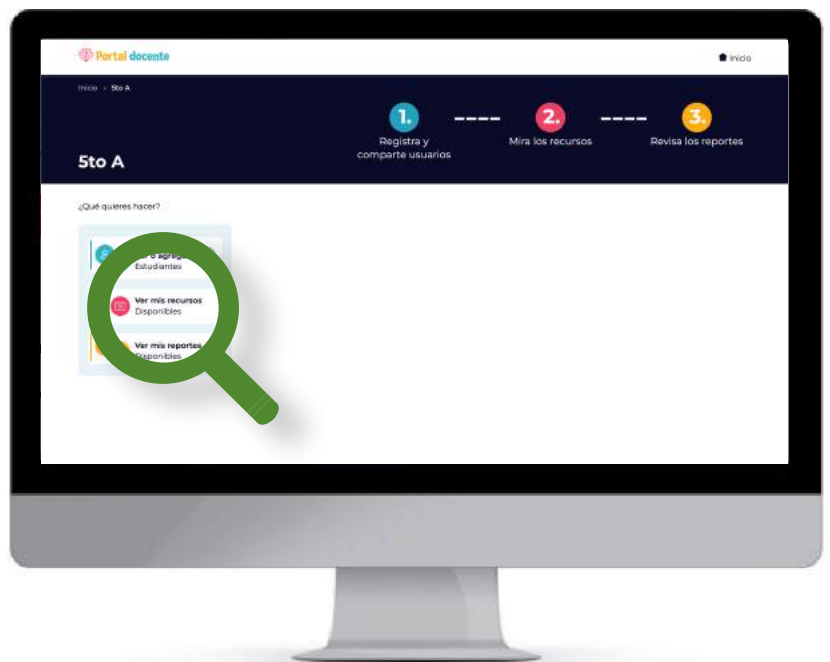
Portal docente

Inicio

Inicio > 5to A

1. Registra y comparte usuarios

2. Mira los recursos

3. Revisa los reportes

5to A

¿Qué quieres hacer?

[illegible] o agrega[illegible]
Estudiantes

Ver mis recursos
Disponibles

Ver mis reportes
Disponibles